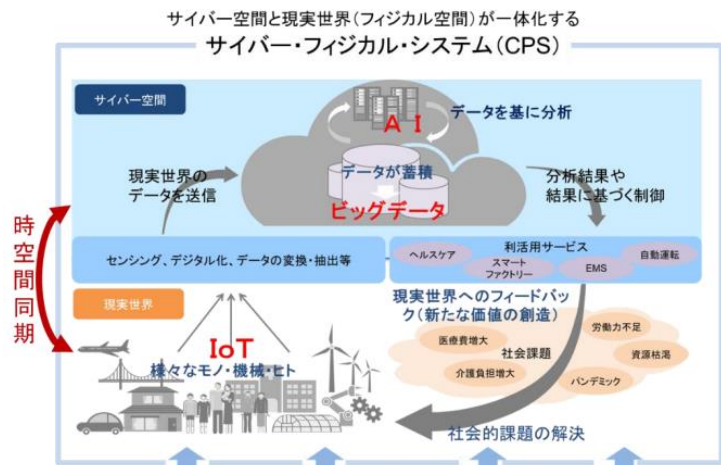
サイバー空間と現実世界（フィジカル空間）が一体化する
サイバー・フィジカル・システム（CPS）

サイバー空間

AI
データを基に分析

現実世界のデータを送信

データが蓄積
ビッグデータ

分析結果や結果に基づく制御

時空間同期

センシング、デジタル化、データの変換・抽出等

利活用サービス
ヘルスケア
スマートファクトリー
EMS
自動運転

現実世界

現実世界へのフィードバック（新たな価値の創造）

IoT
様々なモノ・機械・ヒト

労働力不足
医療費増大
社会課題
資源枯渇
介護負担増大
パンデミック

社会的課題の解決